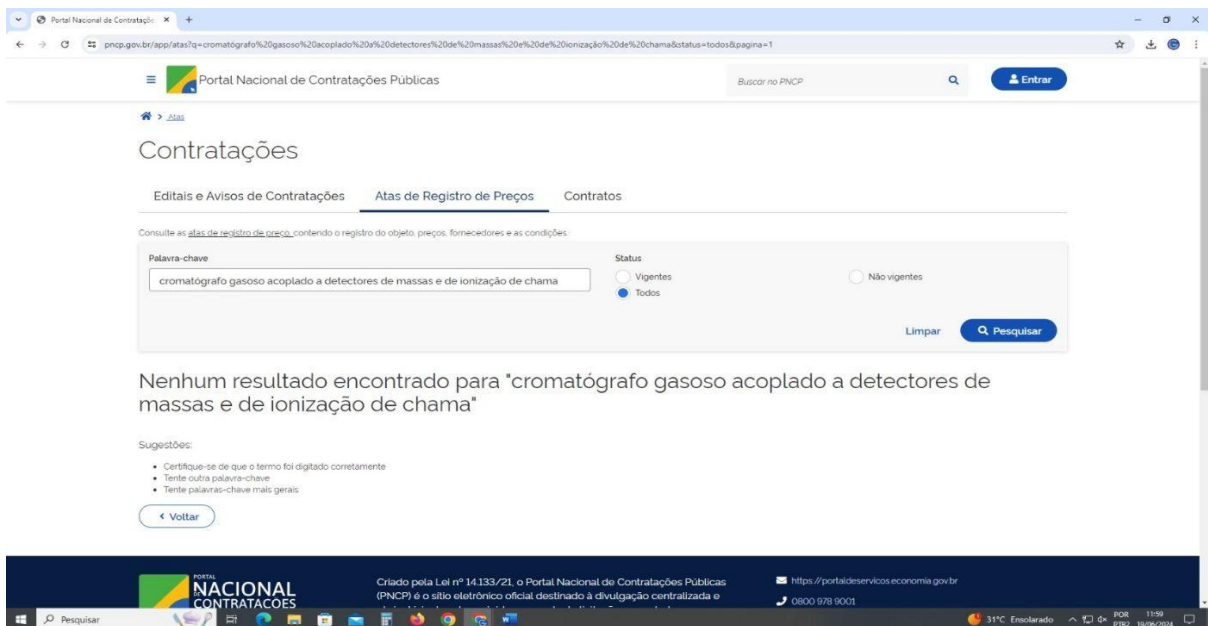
Portal Nacional de Contrataçõe ×

pncp.gov.br/app/atas?q=cromatógrafo%20gasoso%20acoplado%20a%20detectores%20de%20massas%20e%20de%20ionização%20de%20chama&status=todos&pagina=1

Portal Nacional de Contratações Públicas

Buscar no PNCP

Entrar

> Atas

Contratações

Editais e Avisos de Contratações

Atas de Registro de Preços

Contratos

Consulte as atas de registro de preço contendo o registro do objeto, preços, fornecedores e as condições.

Palavra-chave

cromatógrafo gasoso acoplado a detectores de massas e de ionização de chama

Status

Vigentes

Não vigentes

Todos

Limpar

Pesquisar

Nenhum resultado encontrado para "cromatógrafo gasoso acoplado a detectores de massas e de ionização de chama"

Sugestões:

• Certifique-se de que o termo foi digitado corretamente
• Tente outra palavra-chave
• Tente palavras-chave mais gerais

‹ Voltar

PORTAL NACIONAL CONTRATAÇÕES

Criado pela Lei nº 14.133/21, o Portal Nacional de Contratações Públicas (PNCP) é o sítio eletrônico oficial destinado à divulgação centralizada e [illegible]

https://portaldeservicos.economia.gov.br

0800 978 9001

Pesquisar

31°C Ensolarado

POR PTB2

11:59 19/06/2024